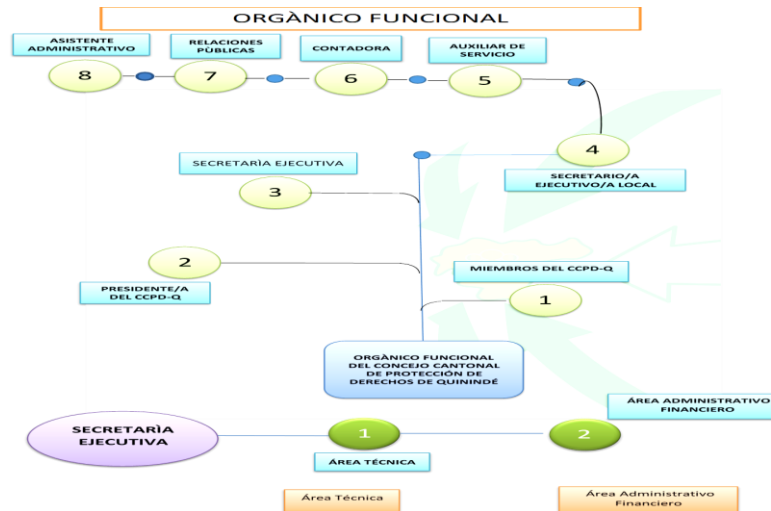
ORGÀNICO FUNCIONAL

ASISTENTE ADMINISTRATIVO

8

RELACIONES PÙBLICAS

7

CONTADORA

6

AUXILIAR DE SERVICIO

5

4

SECRETARIO/A EJECUTIVO/A LOCAL

SECRETARÌA EJECUTIVA

3

2

PRESIDENTE/A DEL CCPD-Q

MIEMBROS DEL CCPD-Q

1

ORGÀNICO FUNCIONAL DEL CONCEJO CANTONAL DE PROTECCIÒN DE DERECHOS DE QUININDÈ

ÁREA ADMINISTRATIVO FINANCIERO

SECRETARÌA EJECUTIVA

1

2

ÁREA TÉCNICA

Área Técnica

Área Administrativo Financiero